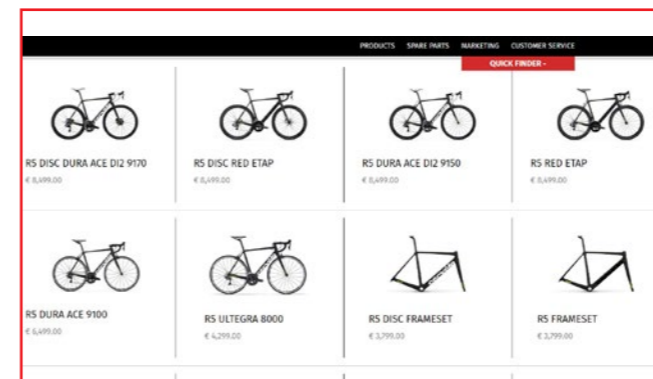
PRODUCTS SPARE PARTS MARKETING CUSTOMER SERVICE

QUICK FINDER -

RS DISC DURA ACE DI2 9170
€ 8,499.00

RS DISC RED ETAP
€ 8,499.00

RS DURA ACE DI2 9150
€ 8,499.00

RS RED ETAP
€ 8,499.00

RS DURA ACE 9100
€ 6,499.00

RS ULTEGRA 8000
€ 4,299.00

RS DISC FRAMESET
€ 3,799.00

RS FRAMESET
€ 3,799.00